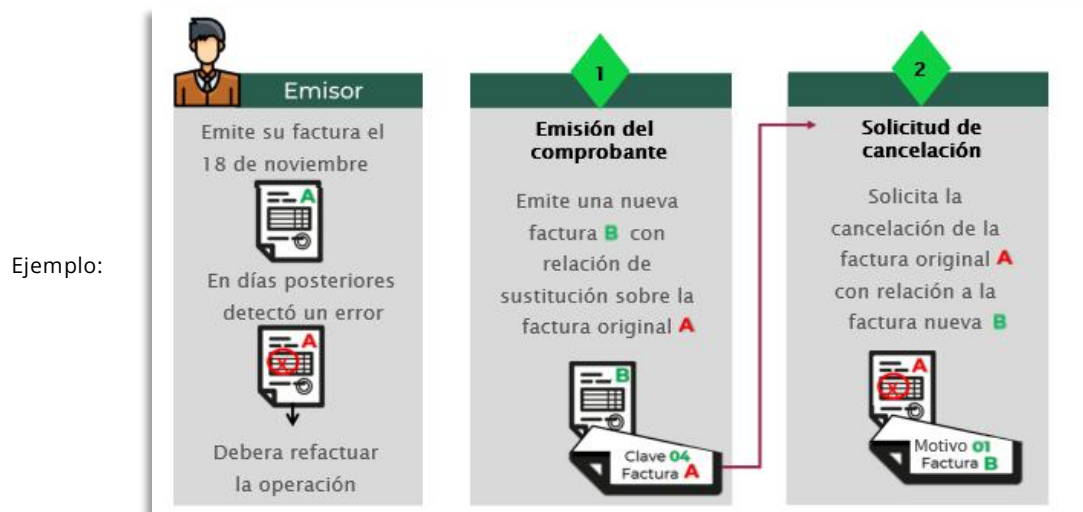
Ejemplo:

Emisor

Emite su factura el 18 de noviembre

A

En días posteriores detectó un error

A

Debera refactuar la operación

1

Emisión del comprobante

Emite una nueva factura B con relación de sustitución sobre la factura original A

B

Clave 04
Factura A

2

Solicitud de cancelación

Solicita la cancelación de la factura original A con relación a la factura nueva B

A

Motivo 01
Factura B